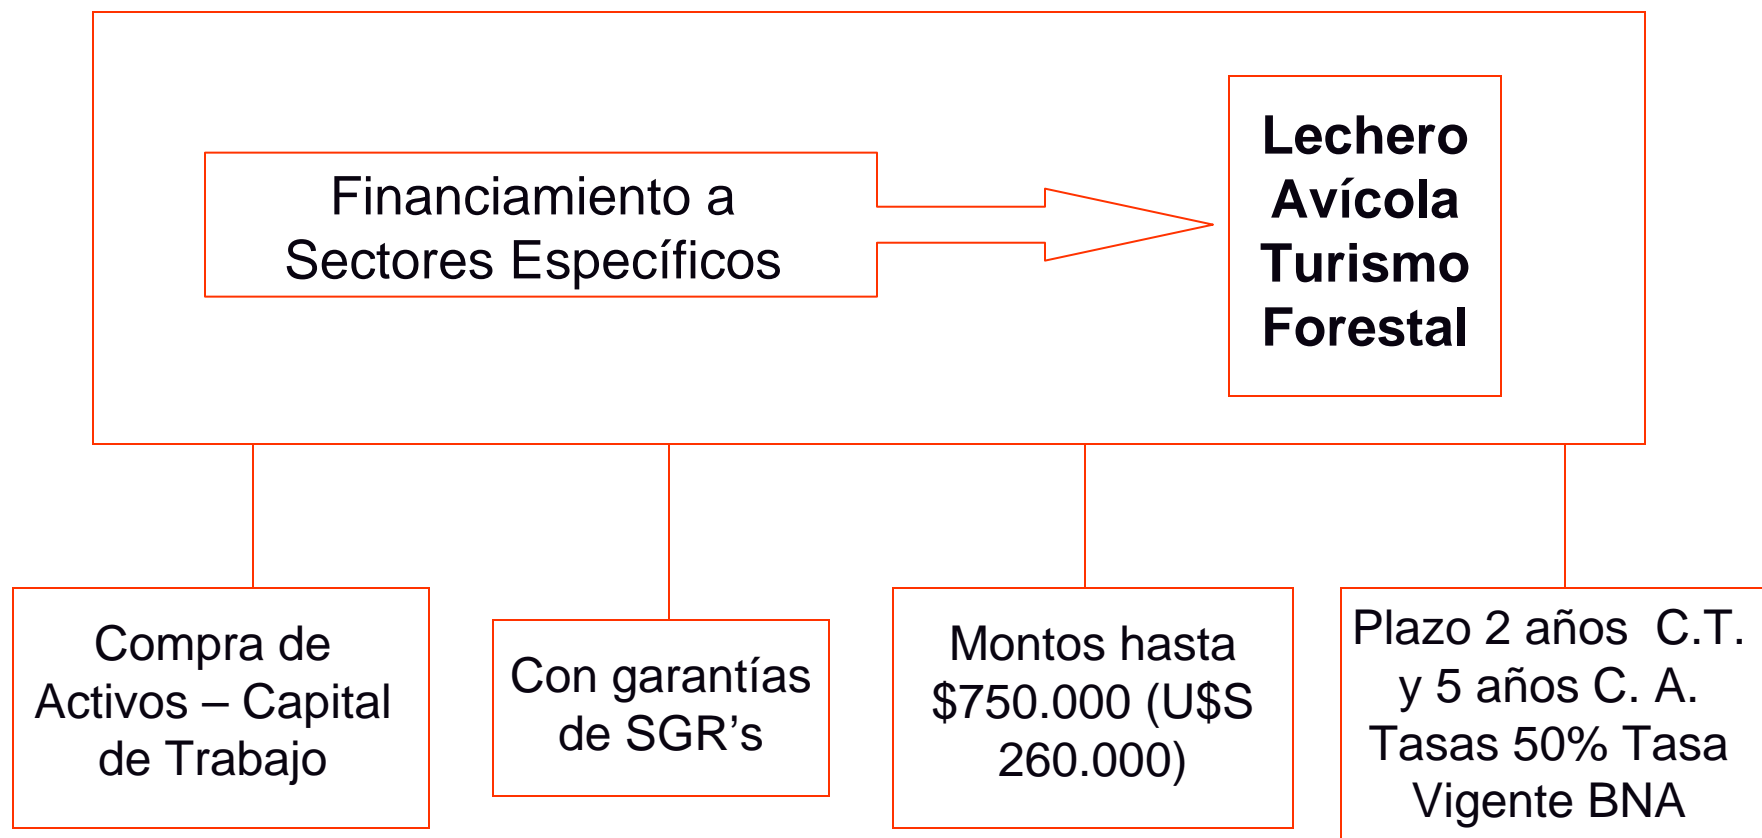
Financiamiento a Sectores Específicos

Lechero
Avícola
Turismo
Forestal

Compra de Activos – Capital de Trabajo

Con garantías de SGR’s

Montos hasta $750.000 (U$S 260.000)

Plazo 2 años C.T. y 5 años C. A. Tasas 50% Tasa Vigente BNA